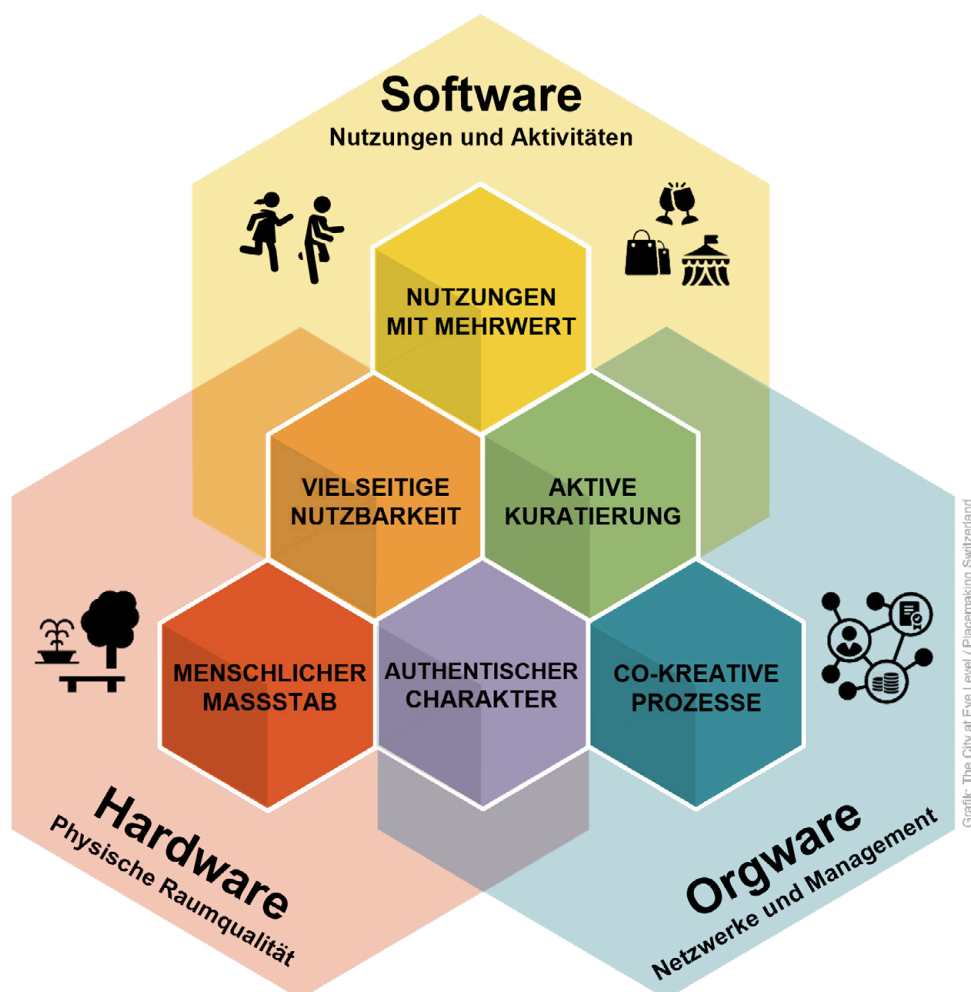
Software
Nutzungen und Aktivitäten

NUTZUNGEN MIT MEHRWERT

VIELSEITIGE NUTZBARKEIT

AKTIVE KURATIERUNG

MENSCHLICHER MASSSTAB

AUTHENTISCHER CHARAKTER

CO-KREATIVE PROZESSE

Hardware
Physische Raumqualität

Orgware
Netzwerke und Management

Grafik: The City at Eye Level / Placemaking Switzerland